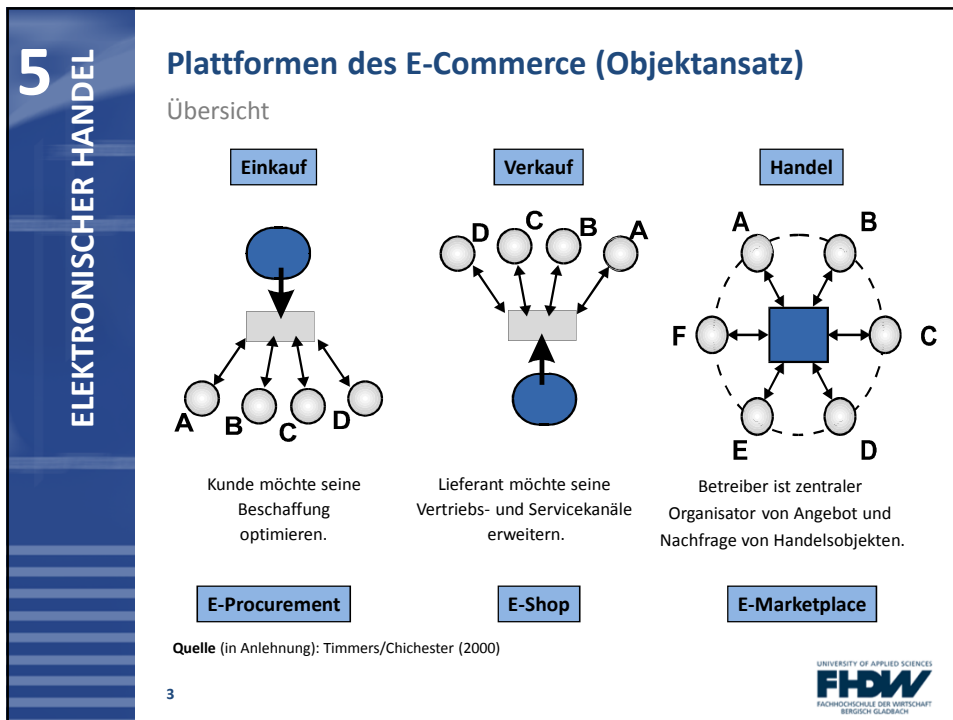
5 ELEKTRONISCHER HANDEL

Plattformen des E-Commerce (Objektansatz)

Übersicht

Einkauf

A B C D

Kunde möchte seine Beschaffung optimieren.

E-Procurement

Verkauf

D C B A

Lieferant möchte seine Vertriebs- und Servicekanäle erweitern.

E-Shop

Handel

A B F C E D

Betreiber ist zentraler Organisator von Angebot und Nachfrage von Handelsobjekten.

E-Marketplace

**Quelle** (in Anlehnung): Timmers/Chichester (2000)

3

UNIVERSITY OF APPLIED SCIENCES FHDW FACHHOCHSCHULE DER WIRTSCHAFT BERGISCH GLADBACH